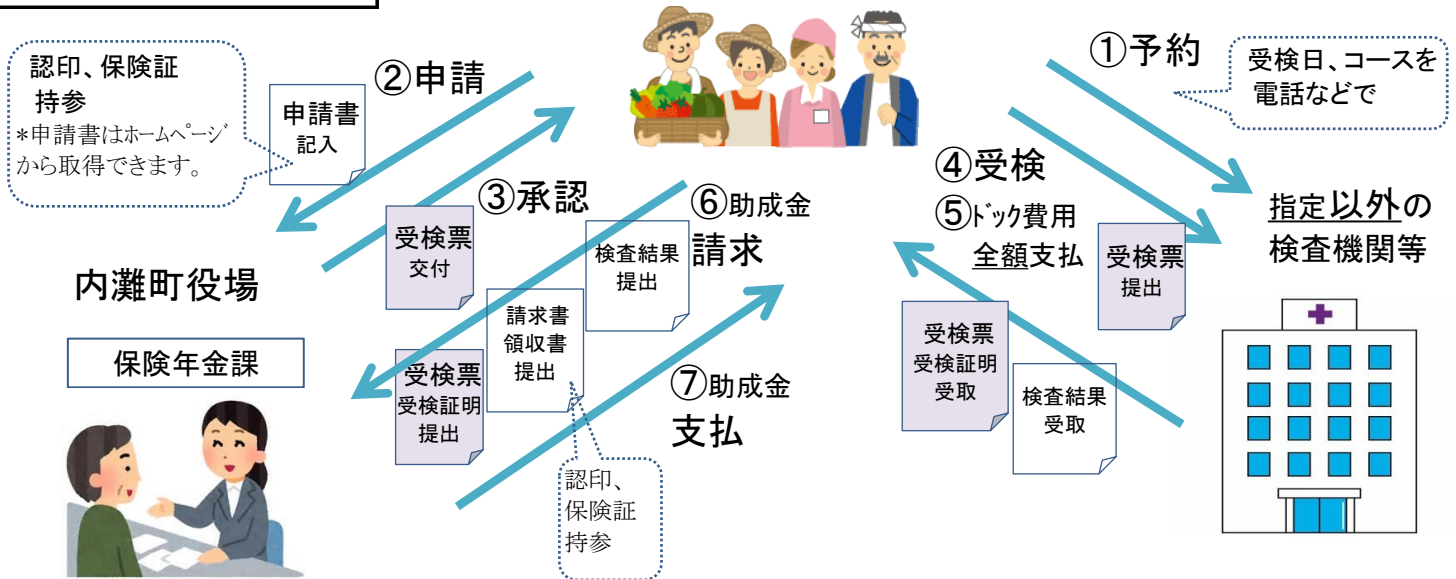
認印、保険証持参
*申請書はホームページから取得できます。

②申請

申請書
記入

③承認

受検票
交付

内灘町役場

保険年金課

受検票
受検証明
提出

請求書
領収書
提出

認印、保険証持参

検査結果
提出

⑥助成金
請求

⑦助成金
支払

①予約

受検日、コースを電話などで

④受検

⑤ﾄﾞｯｸ費用
全額支払

受検票
提出

受検票
受検証明
受取

検査結果
受取

指定以外の
検査機関等